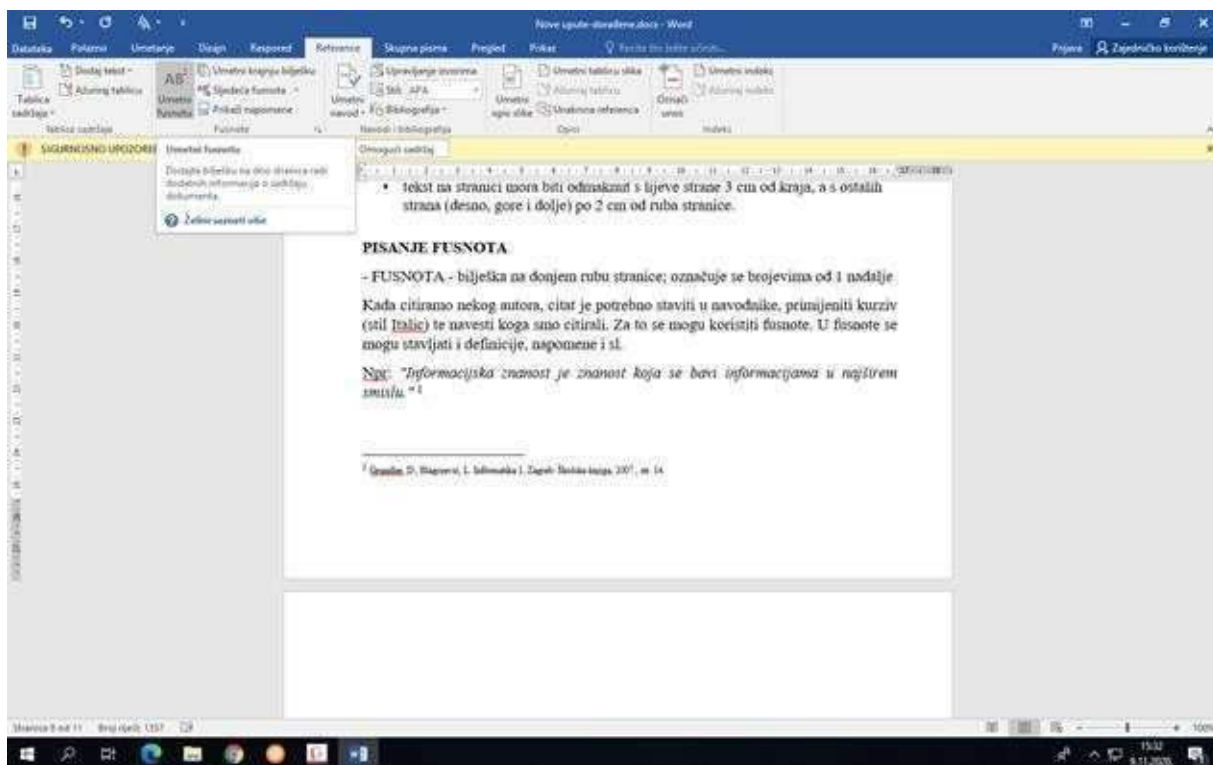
Nove upute-doradene.docx - Word

Datoteka Polazno Umetanje Dizajn Raspored Reference Skupna pisma Pregled Prikaz Recite mi što želite učiniti

Prijava Zajedničko korištenje

Tablica sadržaja Dodaj tekst Ažuriraj tablicu Tablica sadržaja

Umetni fusnotu Umetni krajnju bilješku Sljedeća fusnota Prikaži napomene Fusnote

Umetni navod Upravljanje izvorima Stil: APA Bibliografija Navodi i bibliografija

Umetni opis slike Umetni tablicu slika Ažuriraj tablicu Unakrsna referenca Opisi

Označi unos Umetni indeks Ažuriraj indeks Indeks

SIGURNOSNO UPOZORENJE Omogući sadržaj

Umetni fusnotu

Dodajte bilješku na dno stranice radi dodatnih informacija o sadržaju dokumenta.

Želim saznati više

• tekst na stranici mora biti odmaknut s lijeve strane 3 cm od kraja, a s ostalih strana (desno, gore i dolje) po 2 cm od ruba stranice.

PISANJE FUSNOTA

- FUSNOTA - bilješka na donjem rubu stranice; označuje se brojevima od 1 nadalje

Kada citiramo nekog autora, citat je potrebno staviti u navodnike, primijeniti kurziv (stil Italic) te navesti koga smo citirali. Za to se mogu koristiti fusnote. U fusnote se mogu stavljati i definicije, napomene i sl.

Npr: "Informacijska znanost je znanost koja se bavi informacijama u najširem smislu." $^1$

$^1$ Grundler, D. Blagović, L. Informatika I. Zagreb: Školska knjiga. 2007., str. 14.

Stranica 8 od 11 Broj riječi: 1357

100%

15:32 6.11.2020.